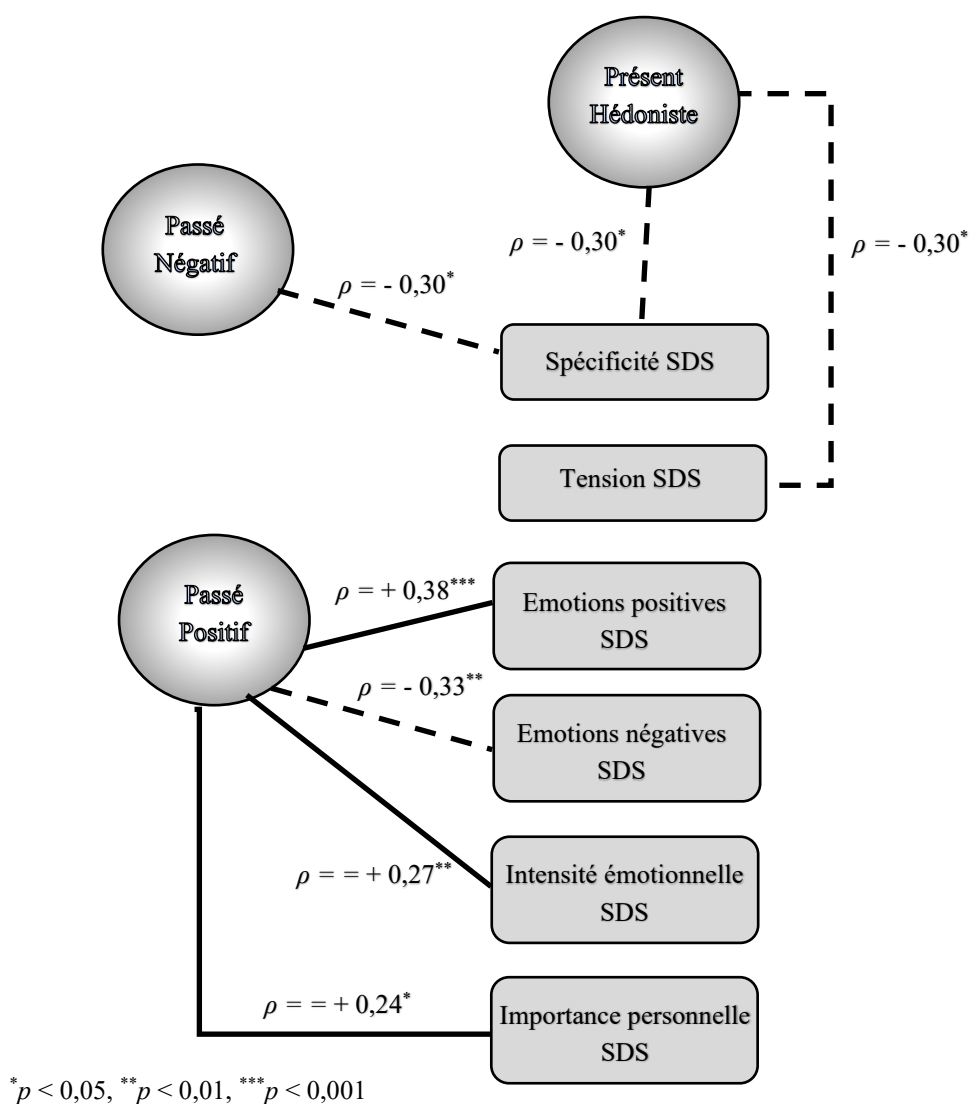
Présent Hédoniste

Passé Négatif

$\rho$ = - 0,30$^*$

$\rho$ = - 0,30$^*$

$\rho$ = - 0,30$^*$

Spécificité SDS

Tension SDS

Passé Positif

$\rho$ = + 0,38$^{***}$

Emotions positives SDS

$\rho$ = - 0,33$^{**}$

Emotions négatives SDS

$\rho$ = = + 0,27$^{**}$

Intensité émotionnelle SDS

$\rho$ = = + 0,24$^*$

Importance personnelle SDS

$^*p$ < 0,05, $^{**}p$ < 0,01, $^{***}p$ < 0,001